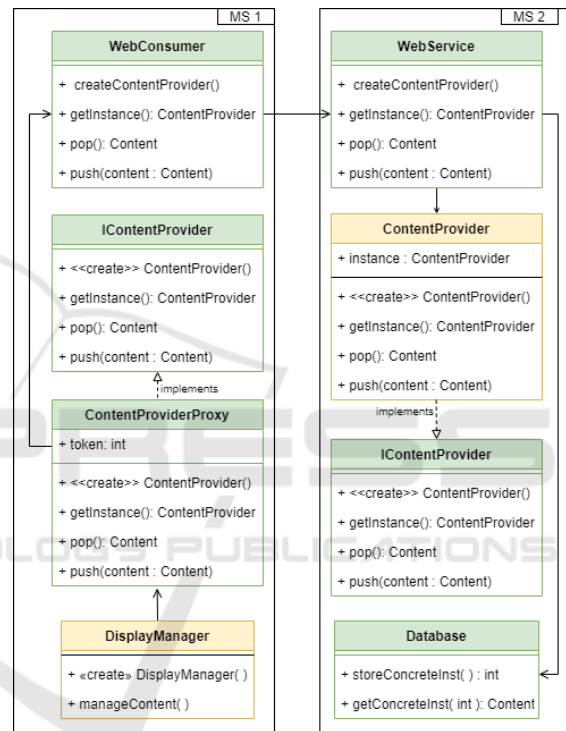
MS 1

WebConsumer

+ createContentProvider()

+ getInstance(): ContentProvider

+ pop(): Content

+ push(content : Content)

IContentProvider

+ <<create>> ContentProvider()

+ getInstance(): ContentProvider

+ pop(): Content

+ push(content : Content)

implements

ContentProviderProxy

+ token: int

+ <<create>> ContentProvider()

+ getInstance(): ContentProvider

+ pop(): Content

+ push(content : Content)

DisplayManager

+ «create» DisplayManager( )

+ manageContent( )

MS 2

WebService

+ createContentProvider()

+ getInstance(): ContentProvider

+ pop(): Content

+ push(content : Content)

ContentProvider

+ instance : ContentProvider

+ <<create>> ContentProvider()

+ getInstance(): ContentProvider

+ pop(): Content

+ push(content : Content)

implements

IContentProvider

+ <<create>> ContentProvider()

+ getInstance(): ContentProvider

+ pop(): Content

+ push(content : Content)

Database

+ storeConcreteInst( ) : int

+ getConcreteInst( int ): Content